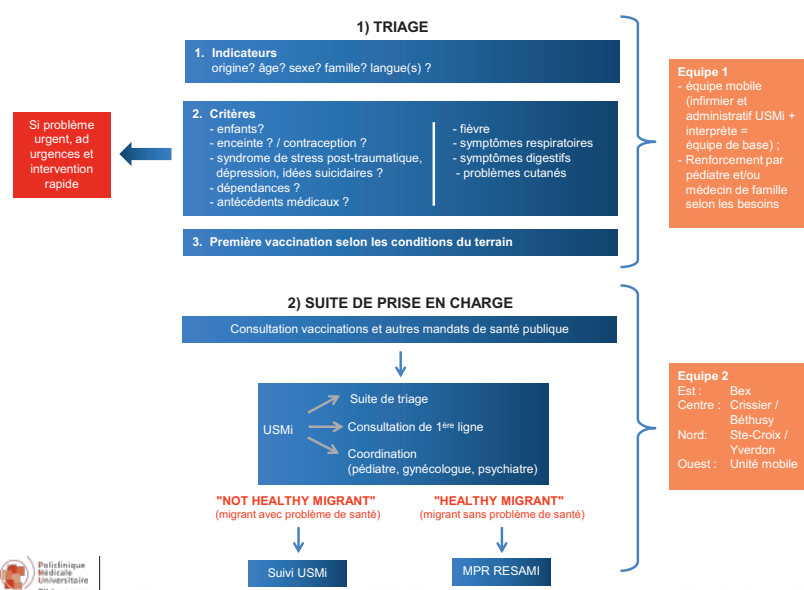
1) TRIAGE

1. Indicateurs
origine? âge? sexe? famille? langue(s) ?

2. Critères
- enfants?
- enceinte ? / contraception ?
- syndrome de stress post-traumatique, dépression, idées suicidaires ?
- dépendances ?
- antécédents médicaux ?

- fièvre
- symptômes respiratoires
- symptômes digestifs
- problèmes cutanés

3. Première vaccination selon les conditions du terrain

Si problème urgent, ad urgences et intervention rapide

Equipe 1
- équipe mobile (infirmier et administratif USMi + interprète = équipe de base) ;
- Renforcement par pédiatre et/ou médecin de famille selon les besoins

2) SUITE DE PRISE EN CHARGE

Consultation vaccinations et autres mandats de santé publique

USMi
Suite de triage
Consultation de 1$^{ère}$ ligne
Coordination (pédiatre, gynécologue, psychiatre)

"NOT HEALTHY MIGRANT"
(migrant avec problème de santé)

"HEALTHY MIGRANT"
(migrant sans problème de santé)

Suivi USMi

MPR RESAMI

Equipe 2
Est : Bex
Centre : Crissier / Béthusy
Nord: Ste-Croix / Yverdon
Ouest : Unité mobile

Policlinique Médicale Universitaire
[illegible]